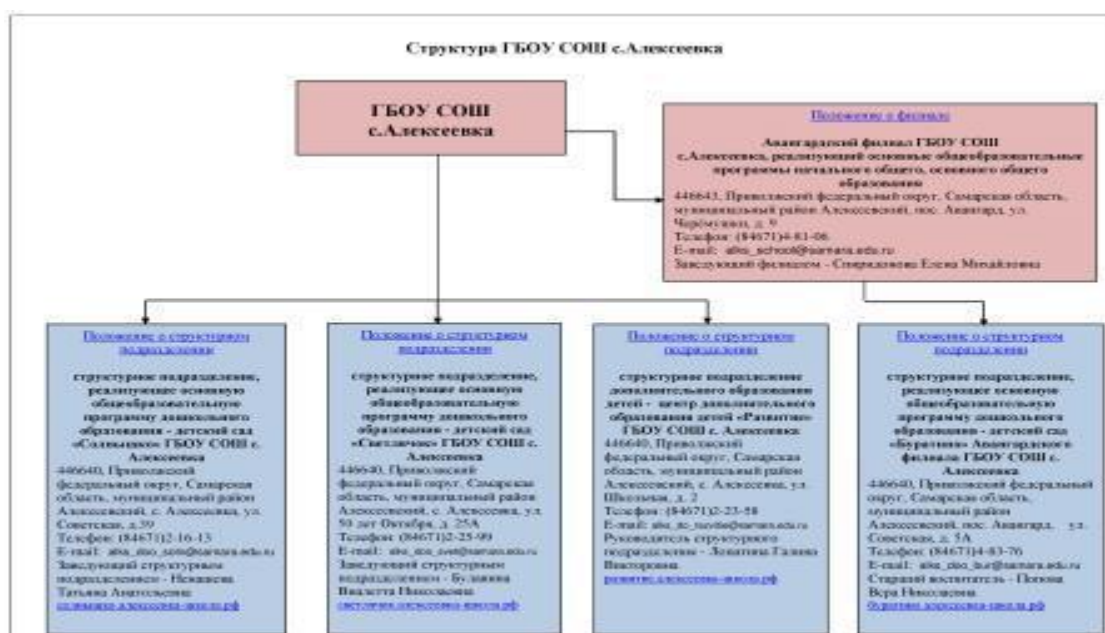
Структура ГБОУ СОШ с.Алексеевка

ГБОУ СОШ с.Алексеевка

Положение о филиале

Авангардский филиал ГБОУ СОШ с.Алексеевка, реализующий основные общеобразовательные программы начального общего, основного общего образования
446643, Приволжский федеральный округ, Самарская область, муниципальный район Алексеевский, пос. Авангард, ул. Черёмушки, д. 9
Телефон: (84671)4-81-06
E-mail: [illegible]@samara.edu.ru
Заведующий филиалом - Спиридонова Елена Михайловна

Положение о структурном подразделении

структурное подразделение, реализующее основную общеобразовательную программу дошкольного образования - детский сад «Солнышко» ГБОУ СОШ с. Алексеевка
446640, Приволжский федеральный округ, Самарская область, муниципальный район Алексеевский, с. Алексеевка, ул. Советская, д.39
Телефон: (84671)2-16-13
E-mail: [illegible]@samara.edu.ru
Заведующий структурным подразделением - Некипелова Татьяна Анатольевна
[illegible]

Положение о структурном подразделении

структурное подразделение, реализующее основную общеобразовательную программу дошкольного образования - детский сад «Светлячок» ГБОУ СОШ с. Алексеевка
446640, Приволжский федеральный округ, Самарская область, муниципальный район Алексеевский, с. Алексеевка, ул. 50 лет Октября, д. 25А
Телефон: (84671)2-25-99
E-mail: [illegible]@samara.edu.ru
Заведующий структурным подразделением - Буданова Виолетта Николаевна
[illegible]

Положение о структурном подразделении

структурное подразделение дополнительного образования детей - центр дополнительного образования детей «Развитие» ГБОУ СОШ с. Алексеевка
446640, Приволжский федеральный округ, Самарская область, муниципальный район Алексеевский, с. Алексеевка, ул. Школьная, д. 2
Телефон: (84671)2-23-58
E-mail: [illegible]@samara.edu.ru
Руководитель структурного подразделения - Лопатина Галина Викторовна
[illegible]

Положение о структурном подразделении

структурное подразделение, реализующее основную общеобразовательную программу дошкольного образования - детский сад «Буратино» Авангардского филиала ГБОУ СОШ с. Алексеевка
446643, Приволжский федеральный округ, Самарская область, муниципальный район Алексеевский, пос. Авангард, ул. Советская, д. 5А
Телефон: (84671)4-83-76
E-mail: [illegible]@samara.edu.ru
Старший воспитатель - Попова Вера Николаевна
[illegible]